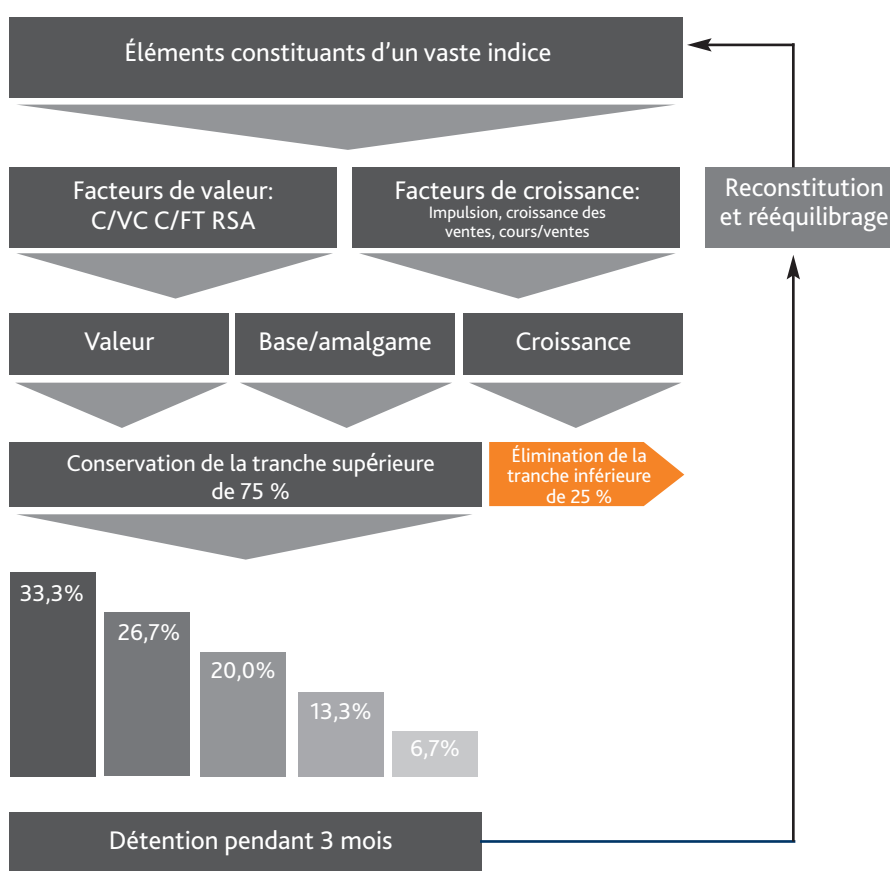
Éléments constituants d’un vaste indice

Facteurs de valeur: C/VC C/FT RSA

Facteurs de croissance: Impulsion, croissance des ventes, cours/ventes

Reconstitution et rééquilibrage

Valeur

Base/amalgame

Croissance

Conservation de la tranche supérieure de 75 %

Élimination de la tranche inférieure de 25 %

33,3%

26,7%

20,0%

13,3%

6,7%

Détention pendant 3 mois